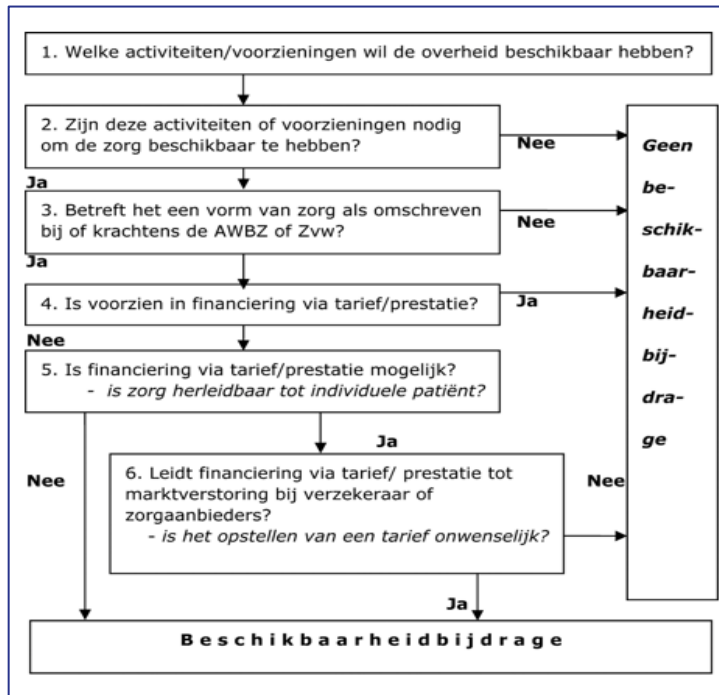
1. Welke activiteiten/voorzieningen wil de overheid beschikbaar hebben?

2. Zijn deze activiteiten of voorzieningen nodig om de zorg beschikbaar te hebben?

Nee

Ja

3. Betreft het een vorm van zorg als omschreven bij of krachtens de AWBZ of Zvw?

Nee

Ja

4. Is voorzien in financiering via tarief/prestatie?

Ja

Nee

5. Is financiering via tarief/prestatie mogelijk?
- *is zorg herleidbaar tot individuele patiënt?*

Ja

Nee

6. Leidt financiering via tarief/ prestatie tot marktverstoring bij verzekeraar of zorgaanbieders?
- *is het opstellen van een tarief onwenselijk?*

Nee

Ja

***Geen beschikbaarheidbijdrage***

**Beschikbaarheidbijdrage**